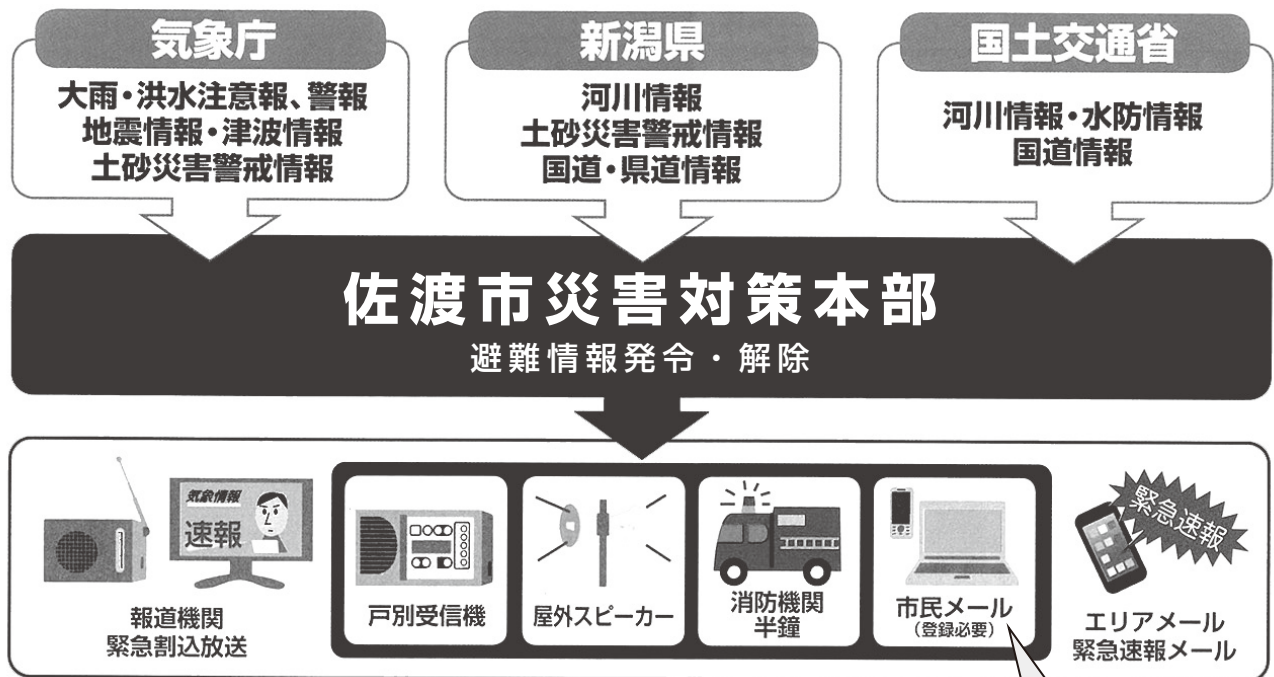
気象庁

大雨・洪水注意報、警報
地震情報・津波情報
土砂災害警戒情報

新潟県

河川情報
土砂災害警戒情報
国道・県道情報

国土交通省

河川情報・水防情報
国道情報

佐渡市災害対策本部

避難情報発令・解除

気象情報
速報

報道機関
緊急割込放送

戸別受信機

屋外スピーカー

消防機関
半鐘

市民メール
(登録必要)

緊急速報

エリアメール
緊急速報メール